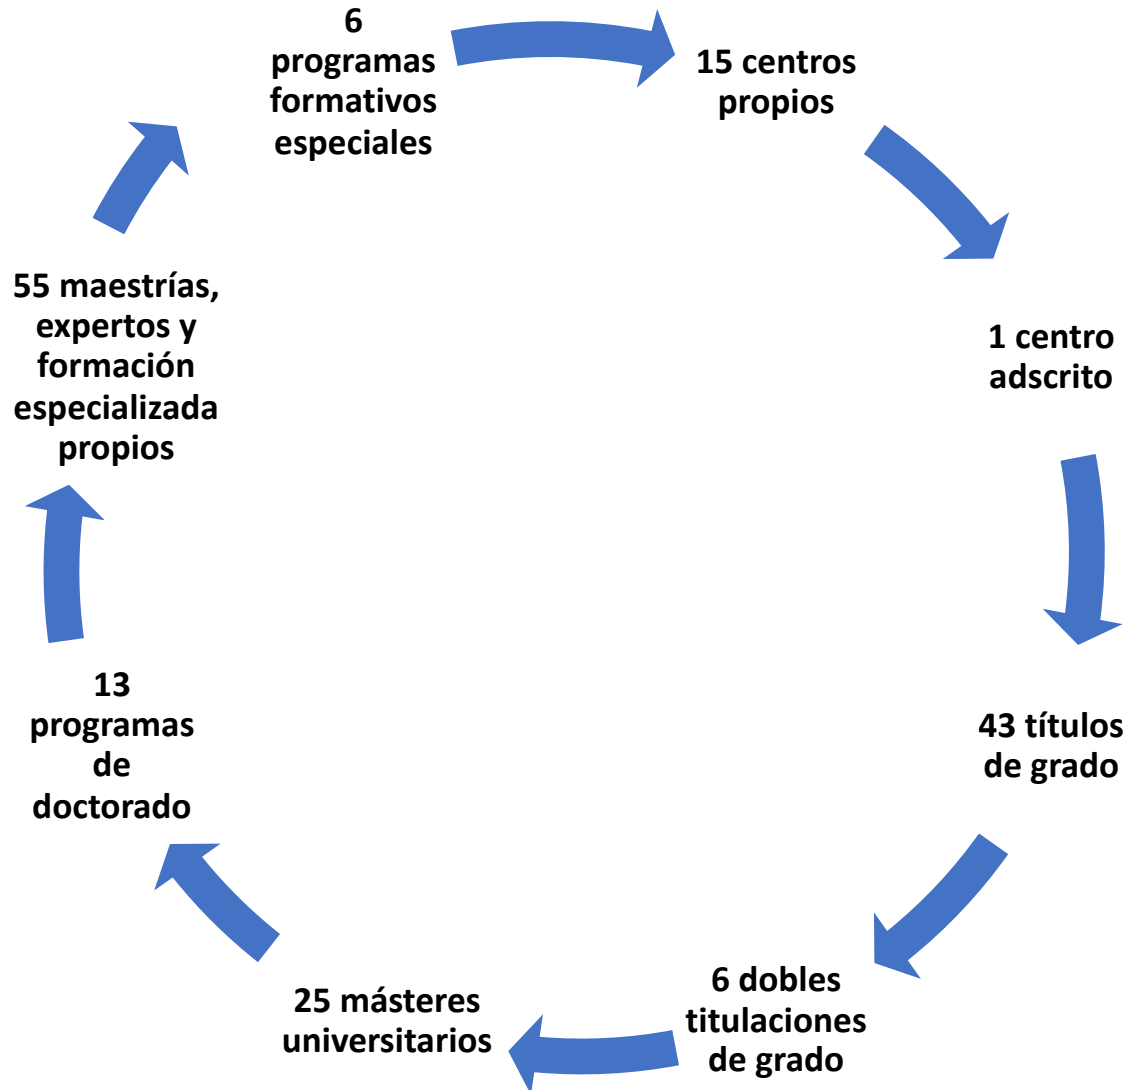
6 programas formativos especiales

15 centros propios

1 centro adscrito

43 títulos de grado

6 dobles titulaciones de grado

25 másteres universitarios

13 programas de doctorado

55 maestrías, expertos y formación especializada propios